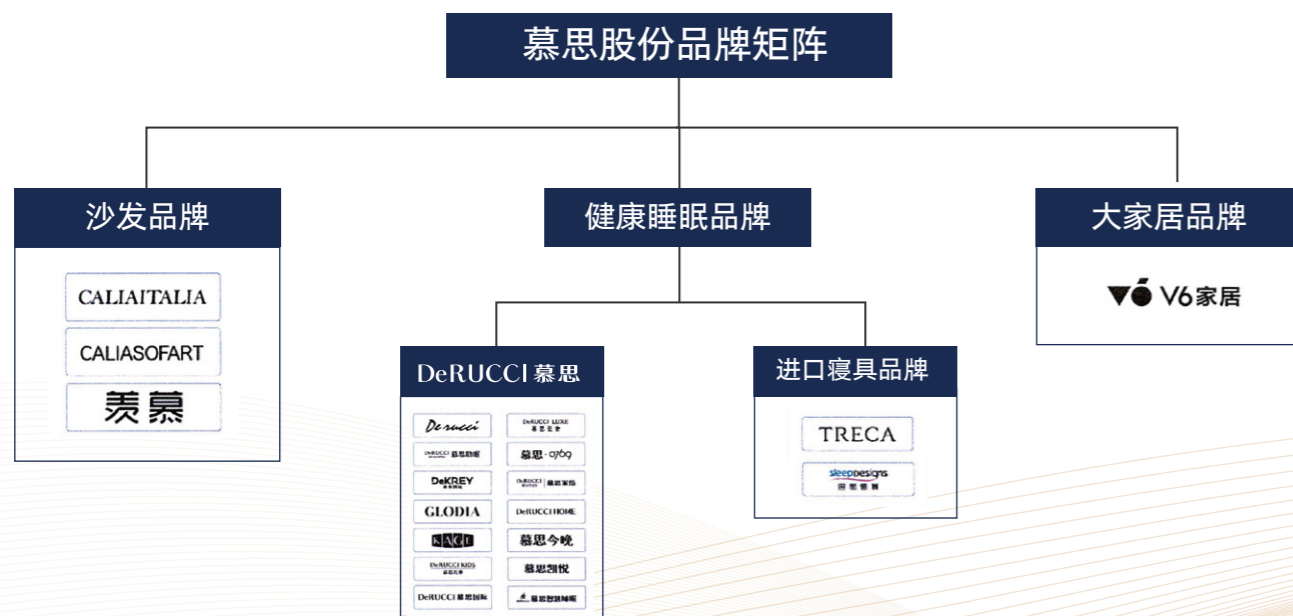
慕思股份品牌矩阵

沙发品牌

CALIAITALIA

CALIASOFART

羡慕

健康睡眠品牌

DeRUCCI 慕思

De rucci

DeRUCCI LUXE 慕思至尊

DeRUCCI 慕思助眠

慕思·0769

DeKREY

DeRUCCI 慕思家纺

GLODIA

DeRUCCI HOME

KAGU

慕思今晚

DeRUCCI KIDS 慕思儿童

慕思凯悦

DeRUCCI 慕思国际

慕思智慧睡眠

进口寝具品牌

TRECA

sleepDesigns
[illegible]

大家居品牌

V6家居